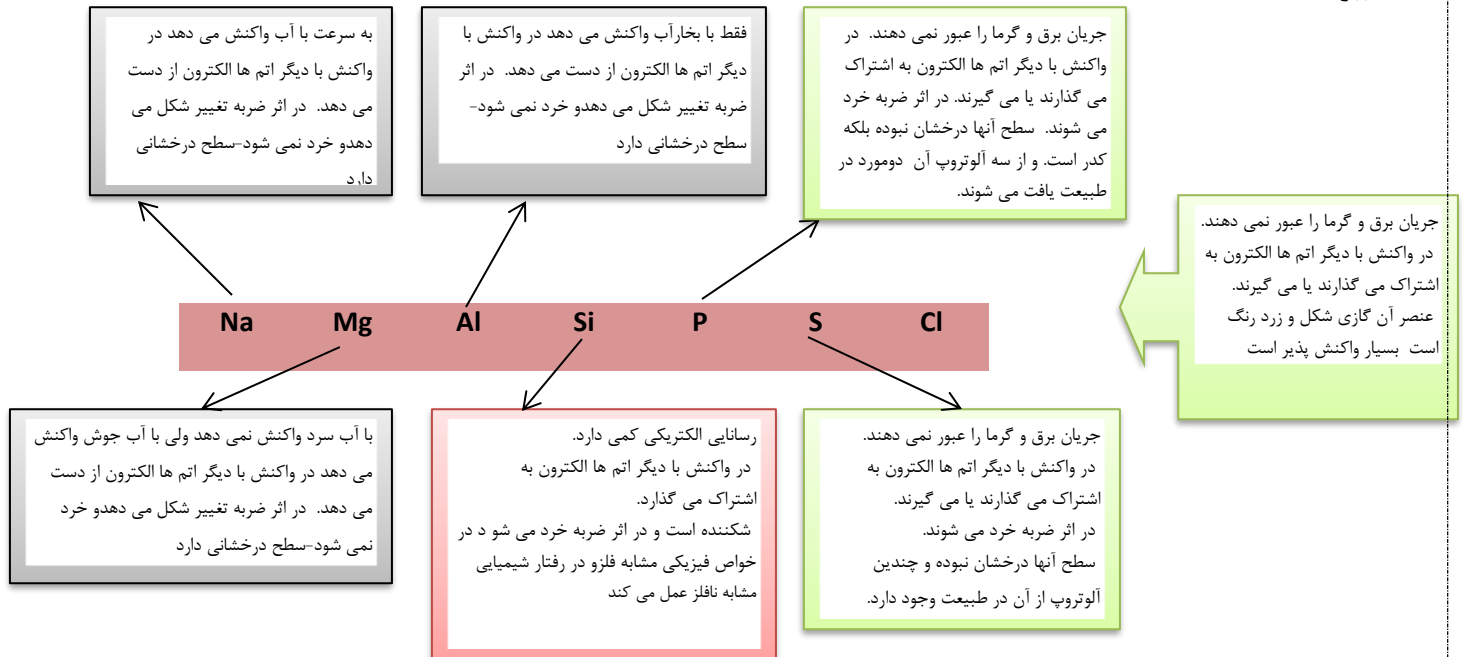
به سرعت با آب واکنش می دهد در واکنش با دیگر اتم ها الکترون از دست می دهد. در اثر ضربه تغییر شکل می دهدو خرد نمی شود-سطح درخشانی دارد

فقط با بخارآب واکنش می دهد در واکنش با دیگر اتم ها الکترون از دست می دهد. در اثر ضربه تغییر شکل می دهدو خرد نمی شود-سطح درخشانی دارد

جریان برق و گرما را عبور نمی دهند. در واکنش با دیگر اتم ها الکترون به اشتراک می گذارند یا می گیرند. در اثر ضربه خرد می شوند. سطح آنها درخشان نبوده بلکه کدر است. و از سه آلوتروپ آن دومورد در طبیعت یافت می شوند.

جریان برق و گرما را عبور نمی دهند. در واکنش با دیگر اتم ها الکترون به اشتراک می گذارند یا می گیرند. عنصر آن گازی شکل و زرد رنگ است بسیار واکنش پذیر است

Na Mg Al Si P S Cl

با آب سرد واکنش نمی دهد ولی با آب جوش واکنش می دهد در واکنش با دیگر اتم ها الکترون از دست می دهد. در اثر ضربه تغییر شکل می دهدو خرد نمی شود-سطح درخشانی دارد

رسانایی الکتریکی کمی دارد.
در واکنش با دیگر اتم ها الکترون به اشتراک می گذارد.
شکننده است و در اثر ضربه خرد می شو د در خواص فیزیکی مشابه فلزو در رفتار شیمیایی مشابه نافلز عمل می کند

جریان برق و گرما را عبور نمی دهند.
در واکنش با دیگر اتم ها الکترون به اشتراک می گذارند یا می گیرند.
در اثر ضربه خرد می شوند.
سطح آنها درخشان نبوده و چندین آلوتروپ از آن در طبیعت وجود دارد.